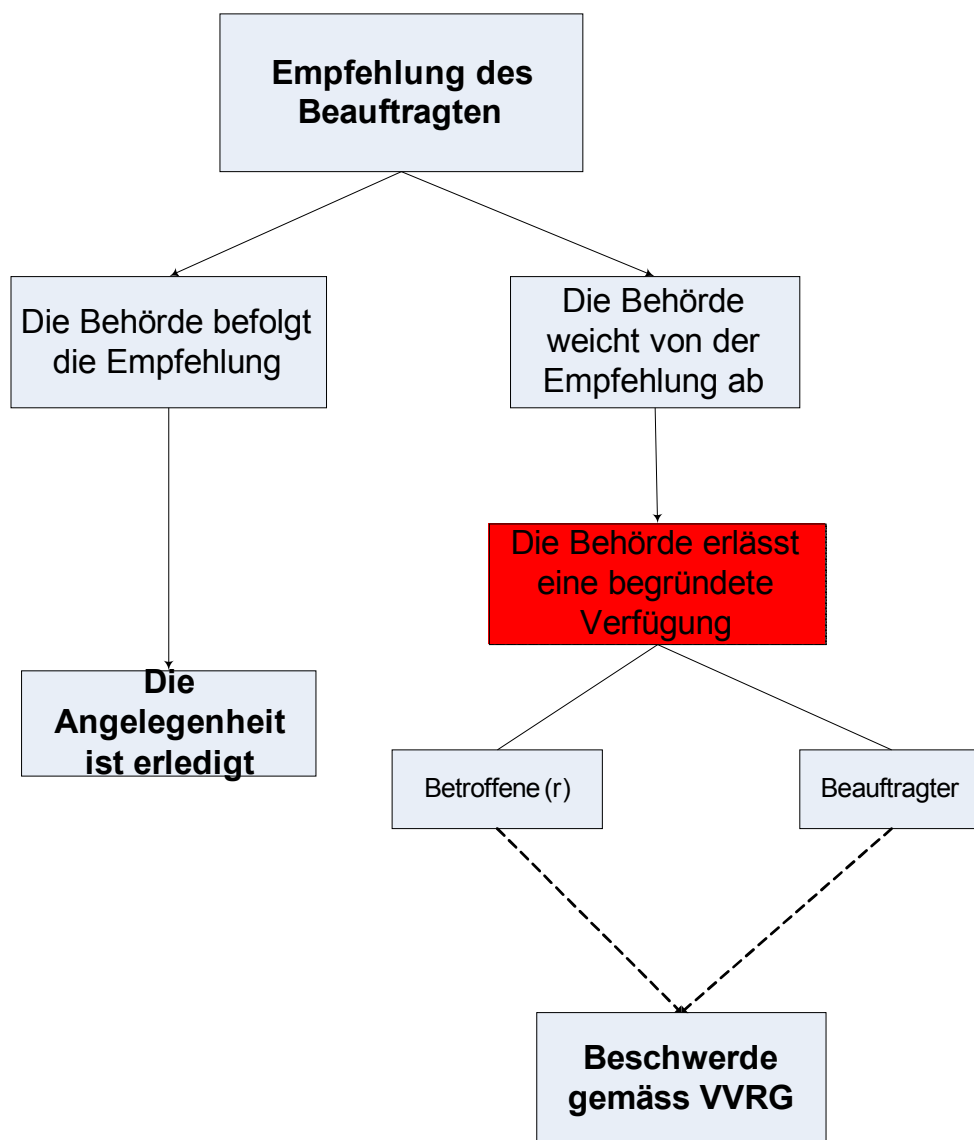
Empfehlung des Beauftragten

Die Behörde befolgt die Empfehlung

Die Behörde weicht von der Empfehlung ab

Die Behörde erlässt eine begründete Verfügung

Die Angelegenheit ist erledigt

Betroffene (r)

Beauftragter

Beschwerde gemäss VVRG